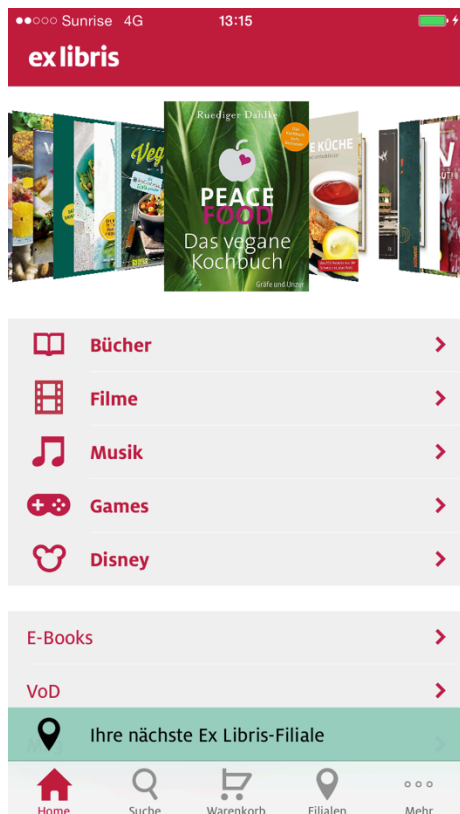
●●○○○ Sunrise 4G 13:15

ex libris

Ruediger Dahlke
PEACE FOOD
Das vegane Kochbuch
Gräfe und Unzer

Veg

E KÜCHE

Bücher
Filme
Musik
Games
Disney

E-Books
VoD

Ihre nächste Ex Libris-Filiale

Home
Suche
Warenkorb
Filialen
Mehr